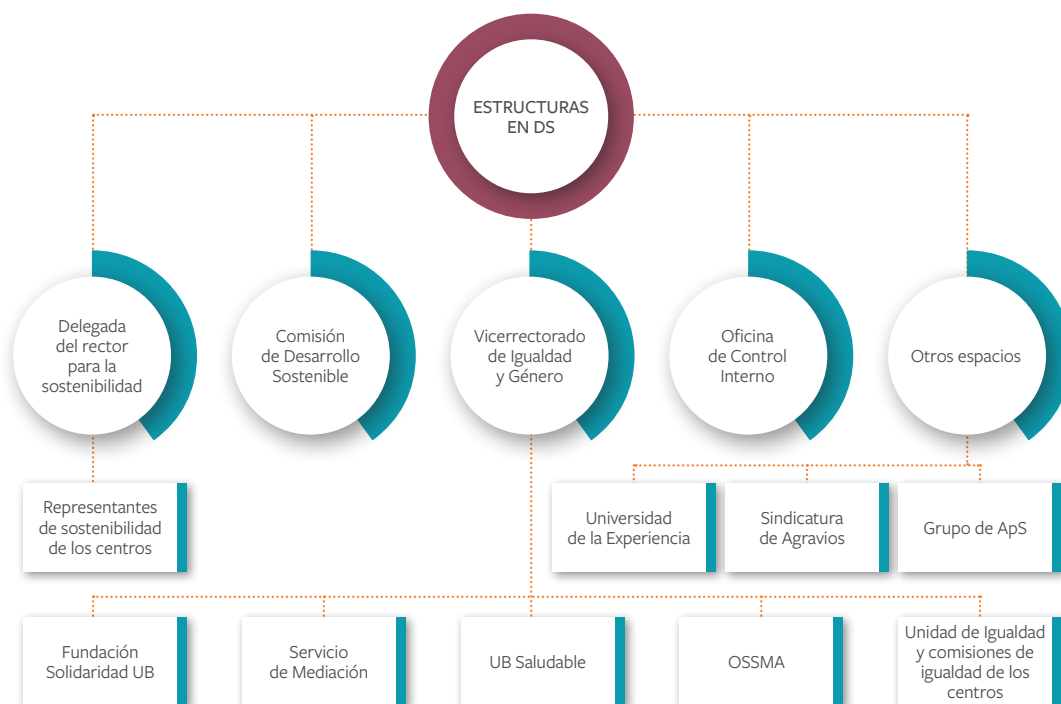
ESTRUCTURAS EN DS

Delegada del rector para la sostenibilidad

Comisión de Desarrollo Sostenible

Vicerrectorado de Igualdad y Género

Oficina de Control Interno

Otros espacios

Representantes de sostenibilidad de los centros

Universidad de la Experiencia

Sindicatura de Agravios

Grupo de ApS

Fundación Solidaridad UB

Servicio de Mediación

UB Saludable

OSSMA

Unidad de Igualdad y comisiones de igualdad de los centros